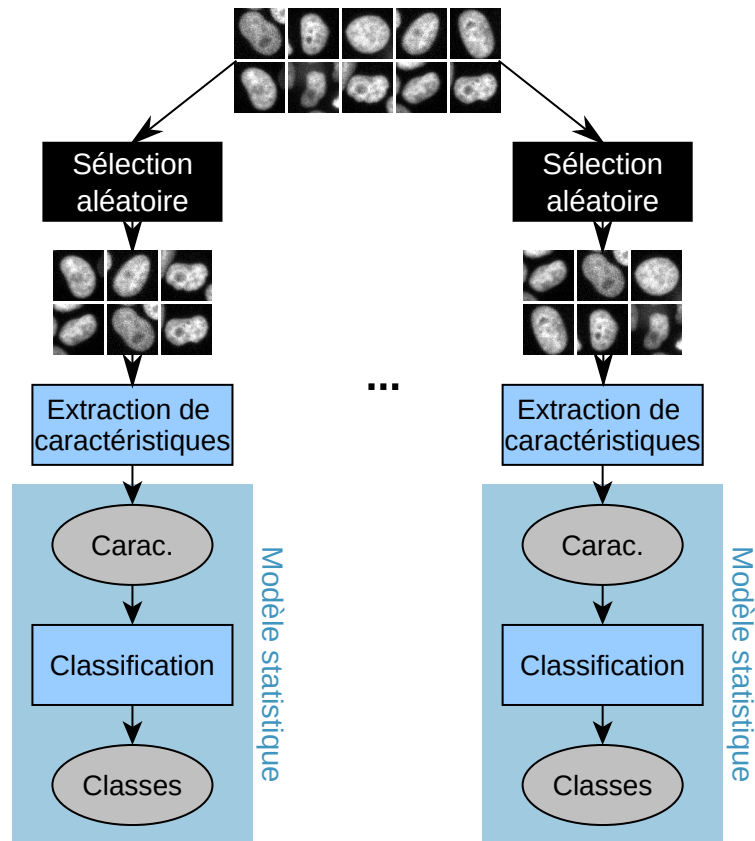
Sélection aléatoire

Extraction de caractéristiques

Carac.

Classification

Classes

Modèle statistique

...

Sélection aléatoire

Extraction de caractéristiques

Carac.

Classification

Classes

Modèle statistique